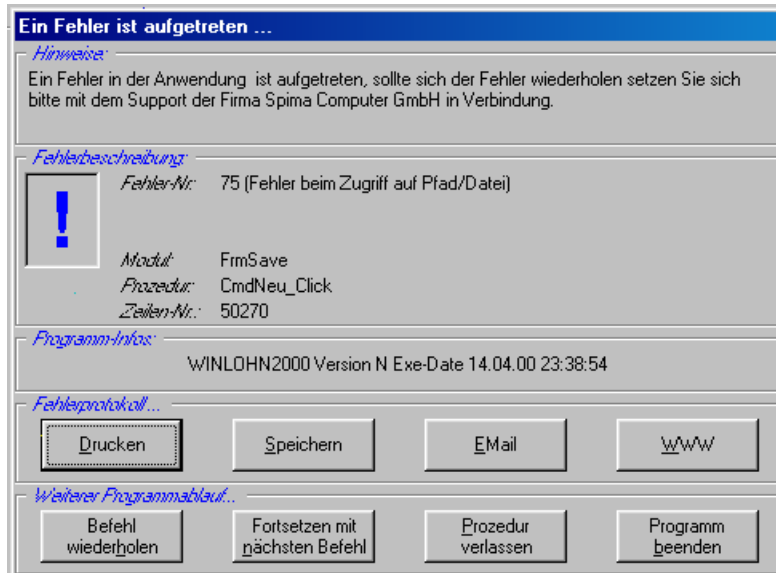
Ein Fehler ist aufgetreten ...

Hinweise:

Ein Fehler in der Anwendung ist aufgetreten, sollte sich der Fehler wiederholen setzen Sie sich bitte mit dem Support der Firma Spima Computer GmbH in Verbindung.

Fehlerbeschreibung:

!

Fehler-Nr: 75 (Fehler beim Zugriff auf Pfad/Datei)

Modul: FrmSave

Prozedur: CmdNeu_Click

Zeilen-Nr.: 50270

Programm-Infos:

WINLOHN2000 Version N Exe-Date 14.04.00 23:38:54

Fehlerprotokoll...

Drucken

Speichern

EMail

WWW

Weiterer Programmablauf...

Befehl wiederholen

Fortsetzen mit nächsten Befehl

Prozedur verlassen

Programm beenden